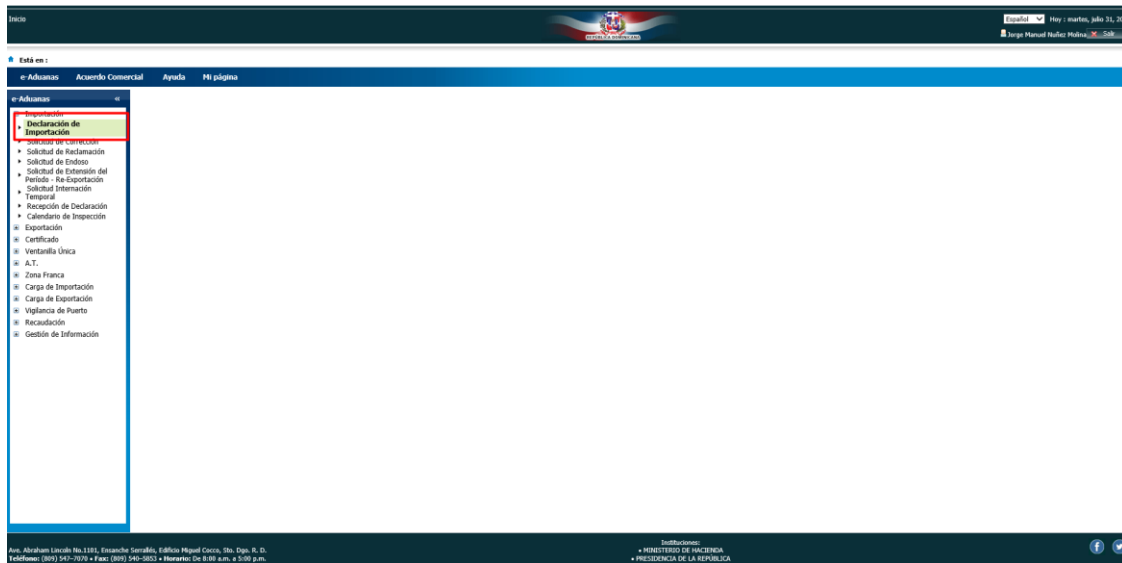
Inicio

REPÚBLICA DOMINICANA

Español Hoy : martes, julio 31, 20

Jorge Manuel Nuñez Molina Salir

Está en :

e-Aduanas Acuerdo Comercial Ayuda Mi página

e-Aduanas «

Importación
Declaración de Importación
Solicitud de Corrección
Solicitud de Reclamación
Solicitud de Endoso
Solicitud de Extensión del Período - Re-Exportación
Solicitud Internación Temporal
Recepción de Declaración
Calendario de Inspección
Exportación
Certificado
Ventanilla Única
A.T.
Zona Franca
Carga de Importación
Carga de Exportación
Vigilancia de Puerto
Recaudación
Gestión de Información

Ave. Abraham Lincoln No.1101, Ensanche Serrallés, Edificio Miguel Cocco, Sto. Dgo. R. D.
Teléfono: (809) 547-7070 • Fax: (809) 540-5853 • Horario: De 8:00 a.m. a 5:00 p.m.

Instituciones:
• MINISTERIO DE HACIENDA
• PRESIDENCIA DE LA REPÚBLICA